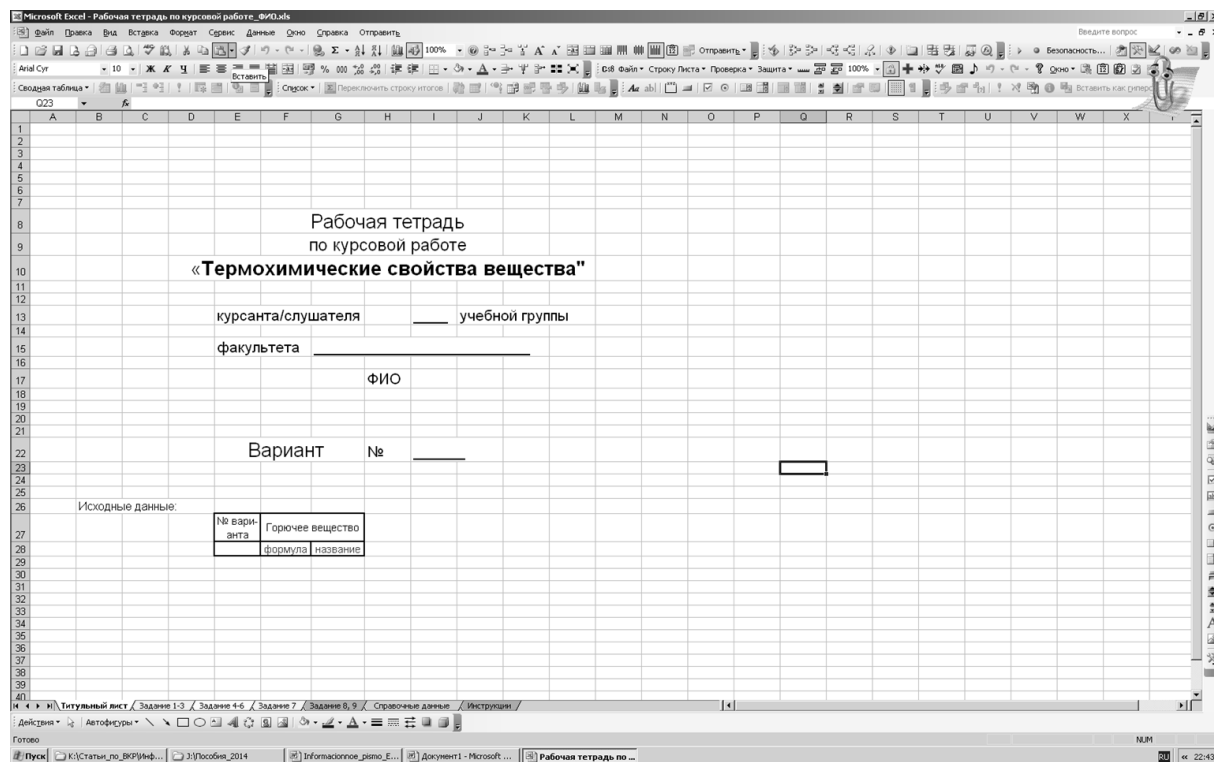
Microsoft Excel - Рабочая тетрадь по курсовой работе_ФИО.xls

Файл Правка Вид Вставка Формат Сервис Данные Окно Справка Отправить

Введите вопрос

100%

Отправить

Безопасность...

Arial Cyr 10 Ж К Ч Вставить % 000 Файл Строку Листа Проверка Защита 100% Окно

Сводная таблица Список Переключить строку итогов Вставить как гиперс

Q23 fx

A B C D E F G H I J K L M N O P Q R S T U V W X

Рабочая тетрадь

по курсовой работе

«Термохимические свойства вещества"

курсанта/слушателя ____ учебной группы

факультета ______________________

ФИО

Вариант № _____

Исходные данные:

| № вари-анта | Горючее вещество | |
|---|---|---|
| | формула | название |
| | | |

Титульный лист / Задание 1-3 / Задание 4-6 / Задание 7 / Задание 8, 9 / Справочные данные / Инструкции /

Действия Автофигуры

Готово

NUM

Пуск K:\Статьи_по_ВКР\Инф... J:\Пособия_2014 Informacionnoe_pismo_E... Документ1 - Microsoft ... Рабочая тетрадь по ...

RU « 22:43